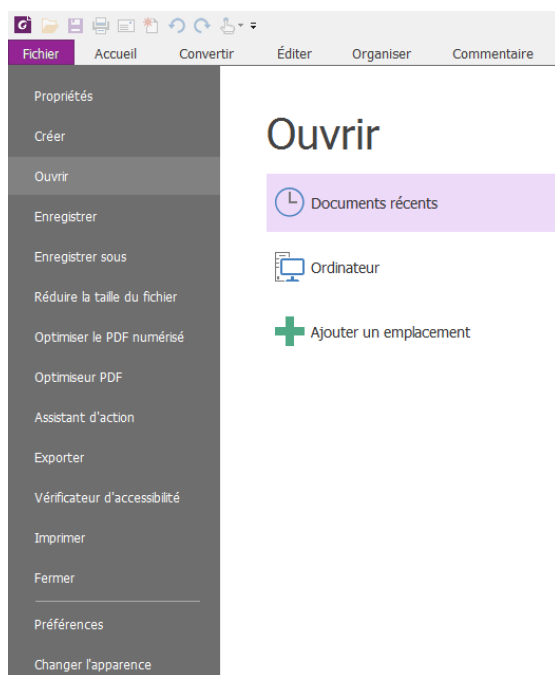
Fichier
Accueil
Convertir
Éditer
Organiser
Commentaire

Propriétés
Créer
Ouvrir
Enregistrer
Enregistrer sous
Réduire la taille du fichier
Optimiser le PDF numérisé
Optimiseur PDF
Assistant d'action
Exporter
Vérificateur d'accessibilité
Imprimer
Fermer
Préférences
Changer l'apparence

Ouvrir

Documents récents

Ordinateur

Ajouter un emplacement